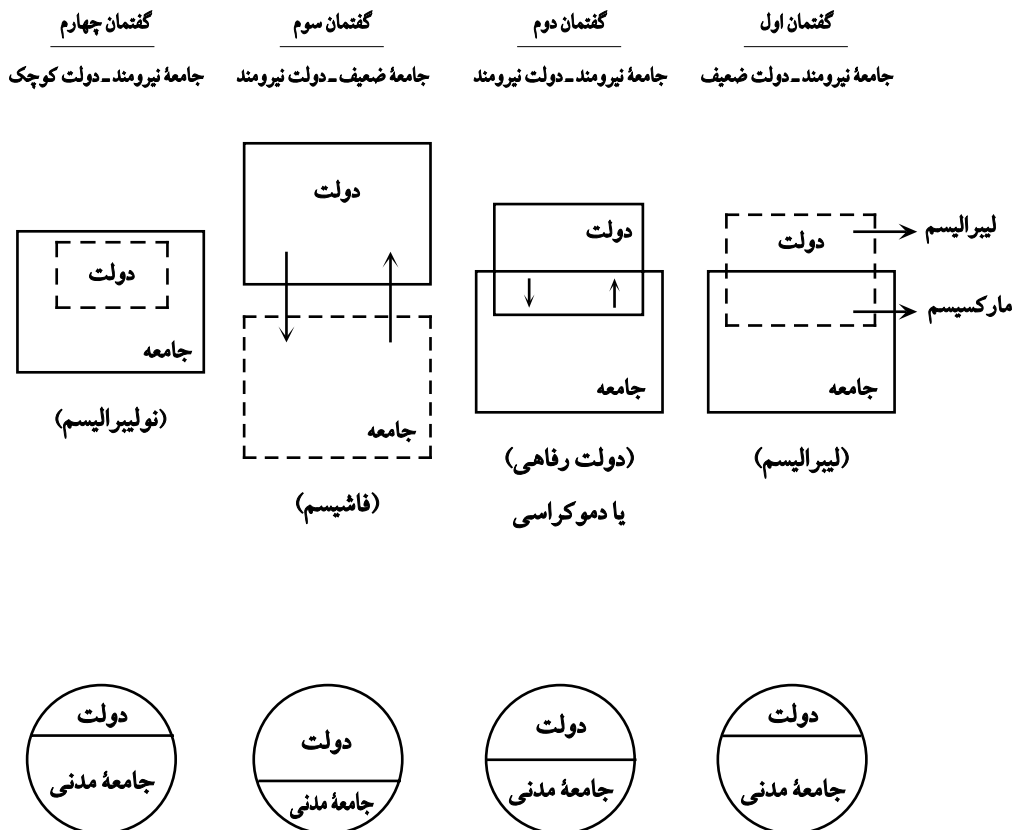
گفتمان اول

جامعهٔ نیرومند ـ دولت ضعیف

لیبرالیسم

مارکسیسم

دولت

جامعه

(لیبرالیسم)

گفتمان دوم

جامعهٔ نیرومند ـ دولت نیرومند

دولت

جامعه

(دولت رفاهی)

یا دموکراسی

گفتمان سوم

جامعهٔ ضعیف ـ دولت نیرومند

دولت

جامعه

(فاشیسم)

گفتمان چهارم

جامعهٔ نیرومند ـ دولت کوچک

دولت

جامعه

(نولیبرالیسم)

دولت
جامعهٔ مدنی

دولت
جامعهٔ مدنی

دولت
جامعهٔ مدنی

دولت
جامعهٔ مدنی